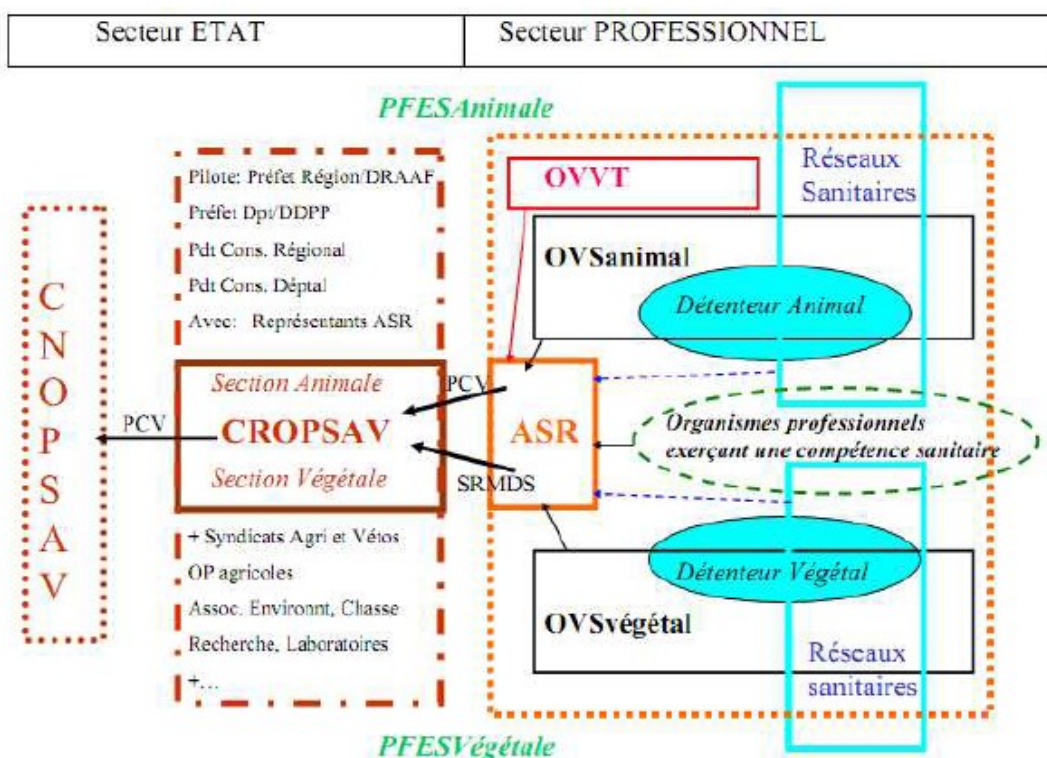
| Secteur ETAT | Secteur PROFESSIONNEL |
|---|---|

PFESAnimale

C N O P S A V

PCV

Pilote: Préfet Région/DRAAF
Préfet Dpt/DDPP
Pdt Cons. Régional
Pdt Cons. Déptal
Avec: Représentants ASR

Section Animale
CROPSAV
Section Végétale

+ Syndicats Agri et Vétos
OP agricoles
Assoc. Environnt, Chasse
Recherche, Laboratoires
+...

PCV

SRMDS

ASR

OVVT

Réseaux Sanitaires

OVSanimal

Détenteur Animal

Organismes professionnels exerçant une compétence sanitaire

Détenteur Végétal

OVSvégétal

Réseaux sanitaires

PFESVégétale